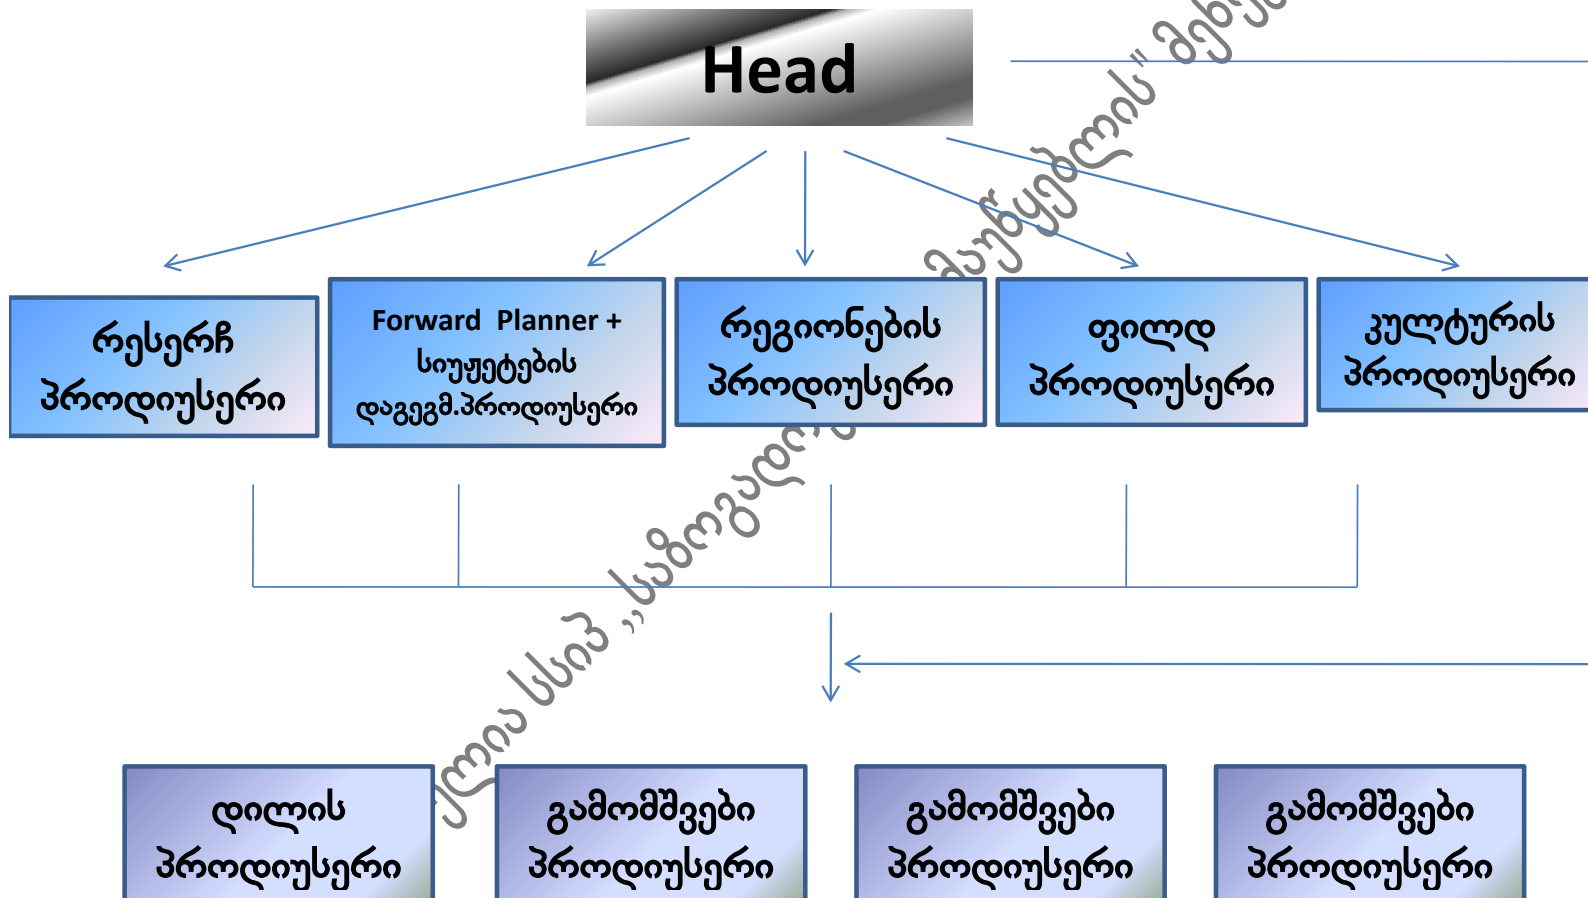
Head

რესერჩ პროდიუსერი

Forward Planner + სიუჟეტების დაგეგმ.პროდიუსერი

რეგიონების პროდიუსერი

ფილდ პროდიუსერი

კულტურის პროდიუსერი

დილის პროდიუსერი

გამომშვები პროდიუსერი

გამომშვები პროდიუსერი

გამომშვები პროდიუსერი

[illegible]ლის სსიპ ,,საზოგადო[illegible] მაუწყებლის" მენ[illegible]